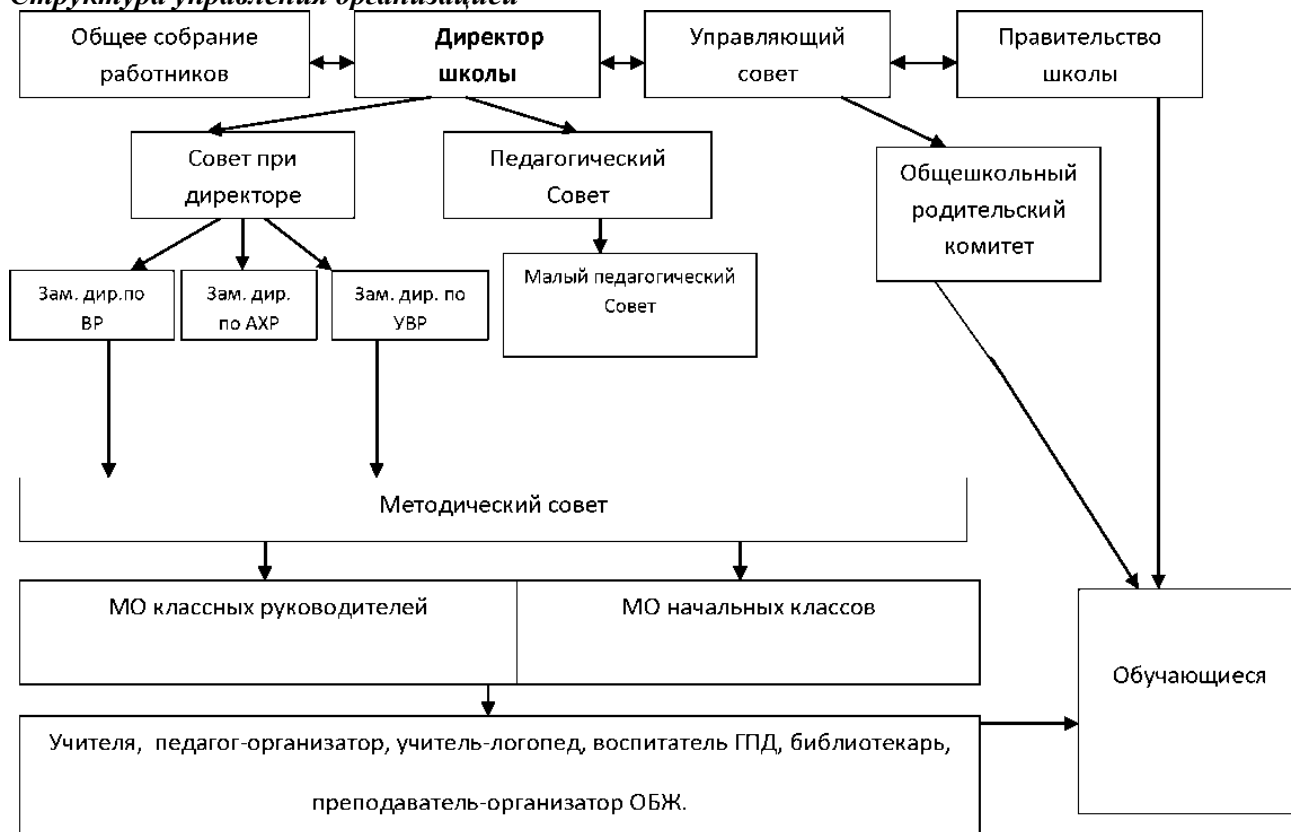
Структура управления организацией

Общее собрание работников

Директор школы

Управляющий совет

Правительство школы

Совет при директоре

Педагогический Совет

Общешкольный родительский комитет

Малый педагогический Совет

Зам. дир.по ВР

Зам. дир. по АХР

Зам. дир. по УВР

Методический совет

МО классных руководителей

МО начальных классов

Обучающиеся

Учителя, педагог-организатор, учитель-логопед, воспитатель ГПД, библиотекарь,

преподаватель-организатор ОБЖ.